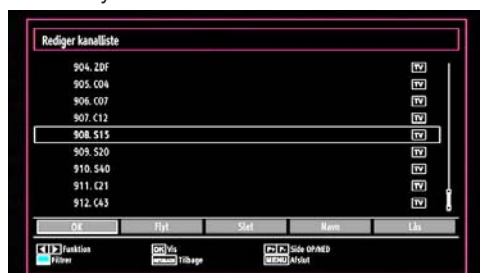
Rediger kanalliste

904. ZDF TV
905. C04 TV
906. C07 TV
907. C12 TV
908. S15 TV
909. S20 TV
910. S40 TV
911. C21 TV
912. C43 TV

OK Flyt Slet Navn Lås

Funktion
Filtrer
OK Vis
RETURN Tilbage
P+ P- Side OP/NED
MENU Afslut